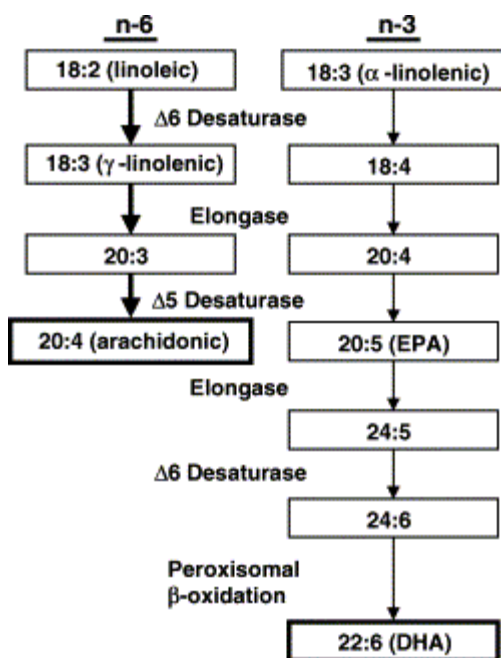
n-6

n-3

18:2 (linoleic)

18:3 ($\alpha$ -linolenic)

$\Delta$6 Desaturase

18:3 ($\gamma$ -linolenic)

18:4

Elongase

20:3

20:4

$\Delta$5 Desaturase

20:4 (arachidonic)

20:5 (EPA)

Elongase

24:5

$\Delta$6 Desaturase

24:6

Peroxisomal
$\beta$-oxidation

22:6 (DHA)